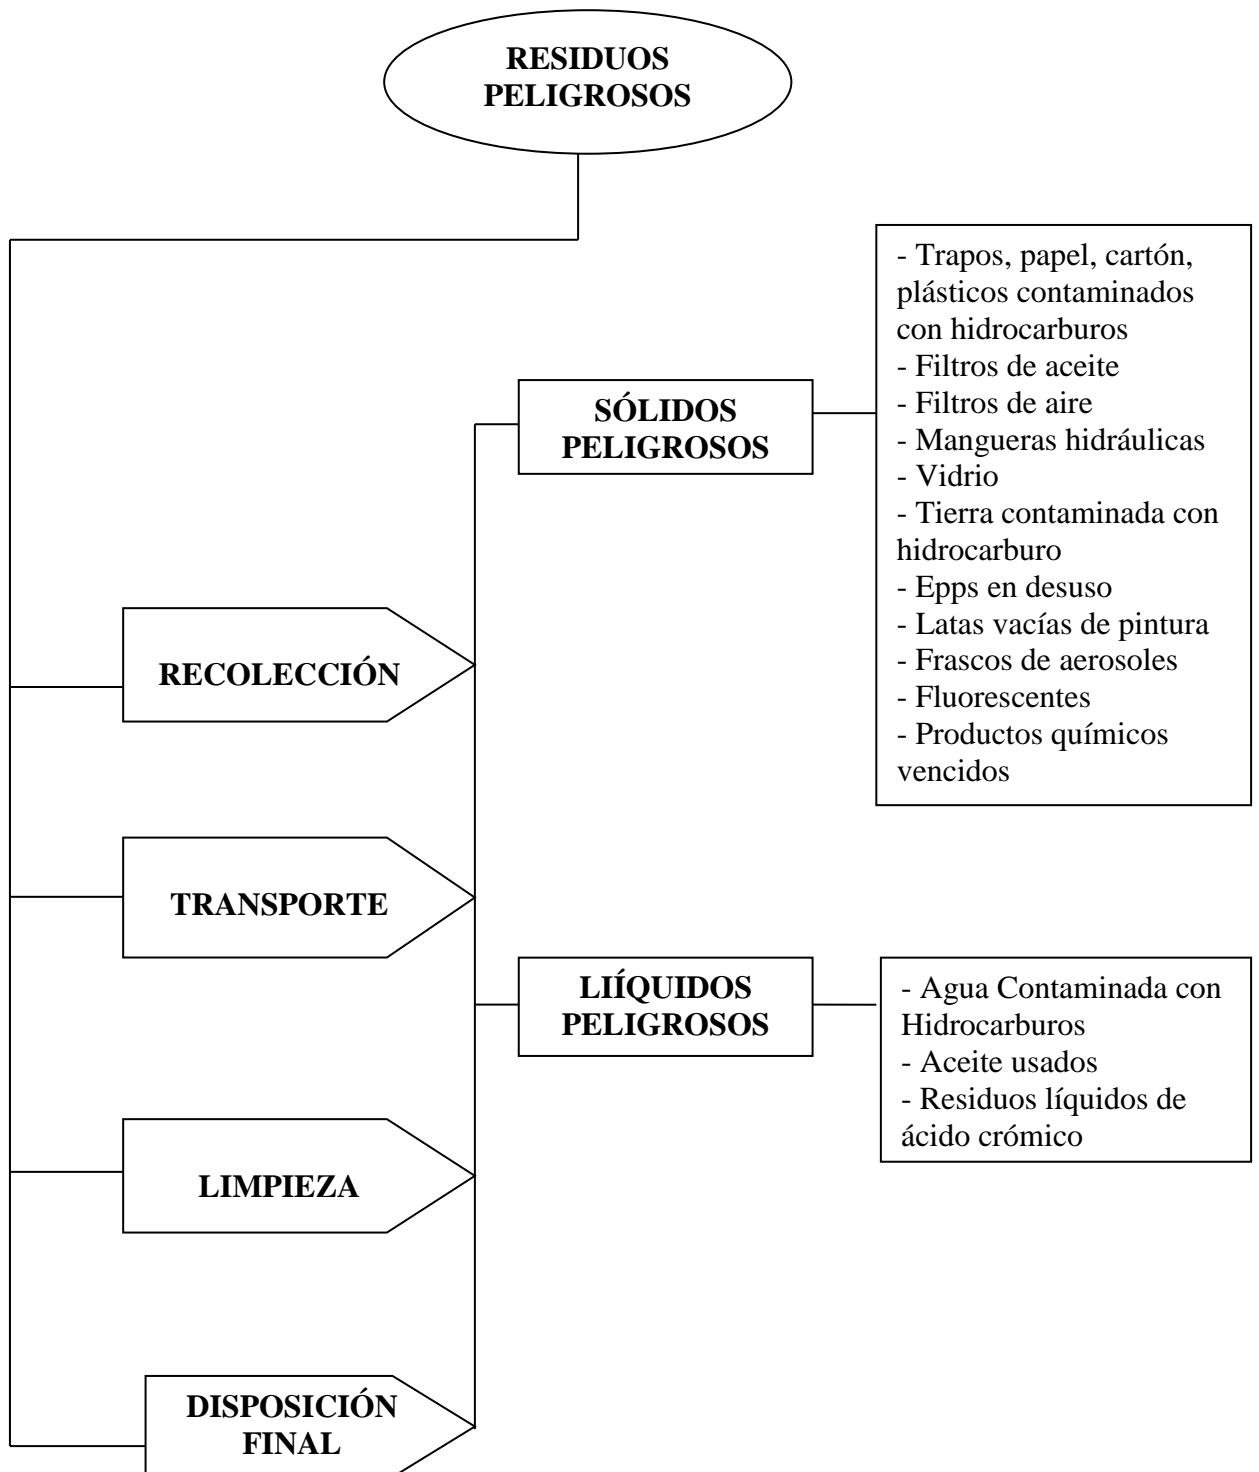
RESIDUOS PELIGROSOS

RECOLECCIÓN

TRANSPORTE

LIMPIEZA

DISPOSICIÓN FINAL

SÓLIDOS PELIGROSOS

- Trapos, papel, cartón, plásticos contaminados con hidrocarburos
- Filtros de aceite
- Filtros de aire
- Mangueras hidráulicas
- Vidrio
- Tierra contaminada con hidrocarburo
- Epps en desuso
- Latas vacías de pintura
- Frascos de aerosoles
- Fluorescentes
- Productos químicos vencidos

LIÍQUIDOS PELIGROSOS

- Agua Contaminada con Hidrocarburos
- Aceite usados
- Residuos líquidos de ácido crómico